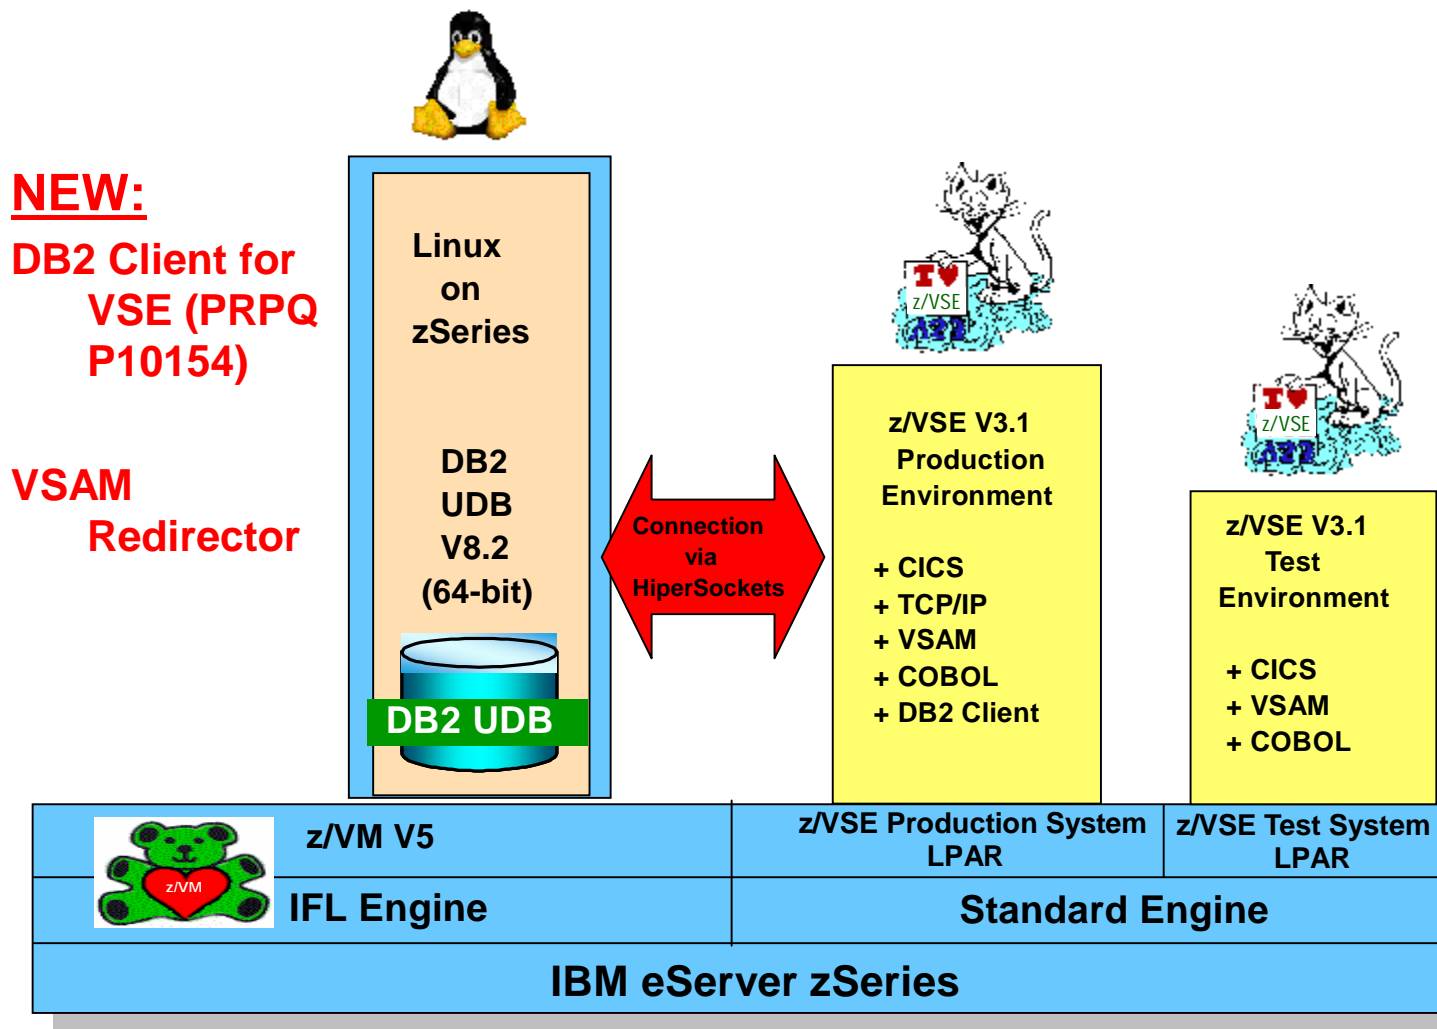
NEW:

DB2 Client for VSE (PRPQ P10154)

VSAM Redirector

Linux on zSeries

DB2 UDB V8.2 (64-bit)

DB2 UDB

Connection via HiperSockets

I ♥ z/VSE

z/VSE V3.1 Production Environment

+ CICS
+ TCP/IP
+ VSAM
+ COBOL
+ DB2 Client

I ♥ z/VSE

z/VSE V3.1 Test Environment

+ CICS
+ VSAM
+ COBOL

z/VM

z/VM V5

IFL Engine

z/VSE Production System LPAR

z/VSE Test System LPAR

Standard Engine

IBM eServer zSeries